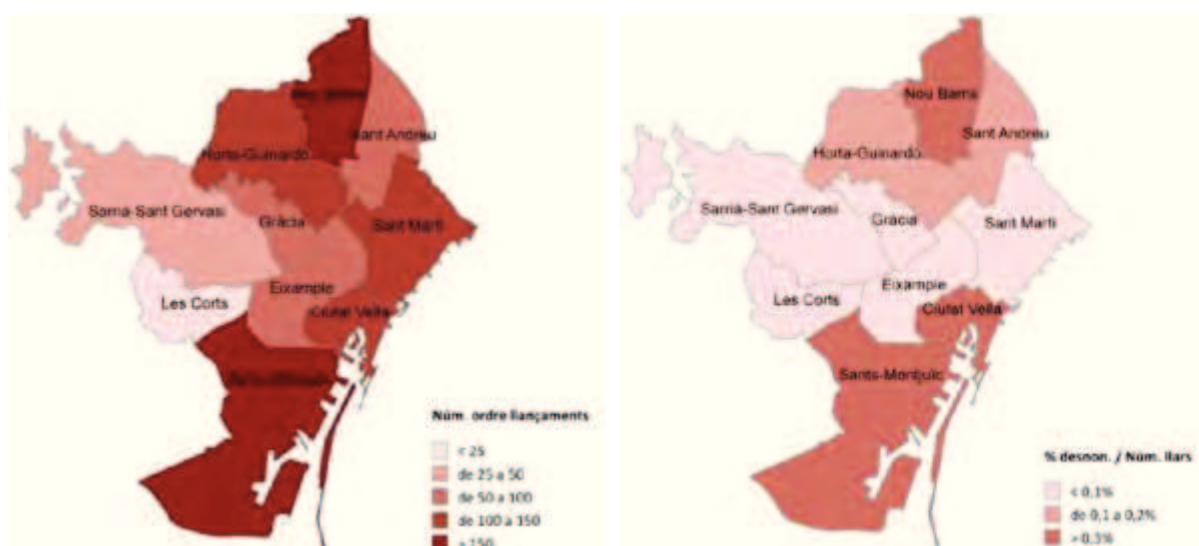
Nou Barris
Sant Andreu
Horta-Guinardó
Sarrià-Sant Gervasi
Gràcia
Sant Martí
Les Corts
Eixample
Ciutat Vella
Sants-Montjuïc

Núm. ordre llançaments
< 25
de 25 a 50
de 50 a 100
de 100 a 150
> 150

Nou Barris
Sant Andreu
Horta-Guinardó
Sarrià-Sant Gervasi
Gràcia
Sant Martí
Les Corts
Eixample
Ciutat Vella
Sants-Montjuïc

% desnon. / Núm. llars
< 0,1%
de 0,1 a 0,2%
> 0,3%